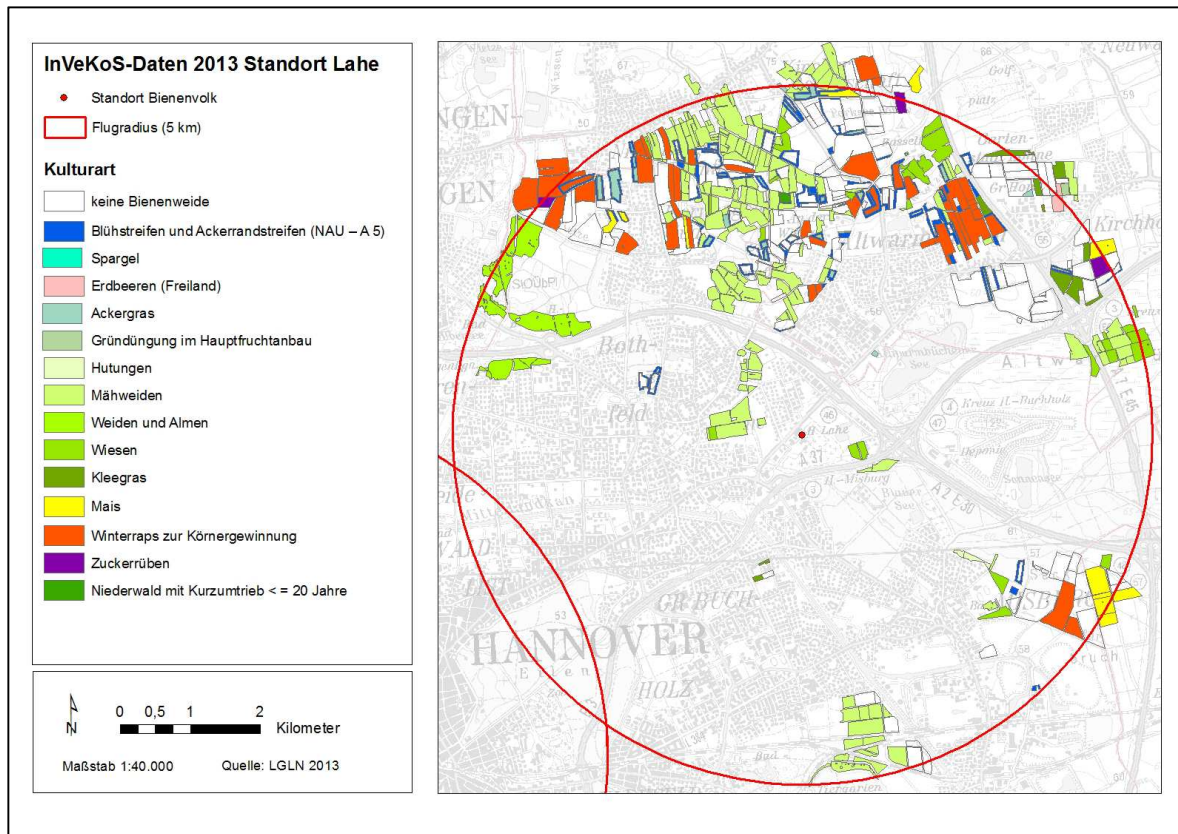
InVeKoS-Daten 2013 Standort Lahe

Standort Bienenvolk

Flugradius (5 km)

Kulturart

keine Bienenweide

Blühstreifen und Ackerrandstreifen (NAU – A 5)

Spargel

Erdbeeren (Freiland)

Ackergras

Gründüngung im Hauptfruchtanbau

Hutungen

Mähweiden

Weiden und Almen

Wiesen

Kleegras

Mais

Winterraps zur Körnergewinnung

Zuckerrüben

Niederwald mit Kurzumtrieb < = 20 Jahre

N

0 0,5 1 2 Kilometer

Maßstab 1:40.000

Quelle: LGLN 2013

NGEN

GEN

Neuwa

Golf

platz

Kirchh

Both

feld

Altwa

Lahe

A 37

A 2

A 7

GR BUCH

HANNOVER

HOLZ

WALD

Kronsbruch

Mißburg

Bruch